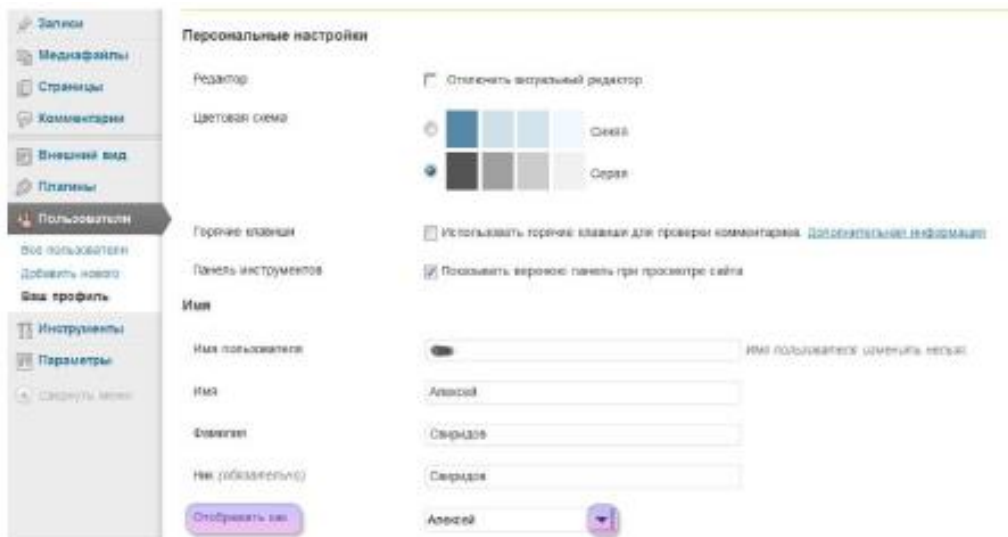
Записи
Медиафайлы
Страницы
Комментарии
Внешний вид
Плагины
Пользователи
Все пользователи
Добавить нового
Ваш профиль
Инструменты
Параметры
Свернуть меню

Персональные настройки

Редактор
Отключить визуальный редактор

Цветовая схема
Синяя
Серая

Горячие клавиши
Использовать горячие клавиши для проверки комментариев. Дополнительная информация

Панель инструментов
Показывать верхнюю панель при просмотре сайта

Имя

Имя пользователя
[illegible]
Имя пользователя изменить нельзя.

Имя
Алексей

Фамилия
Свиридов

Ник (обязательно)
Свиридов

Отображать как
Алексей